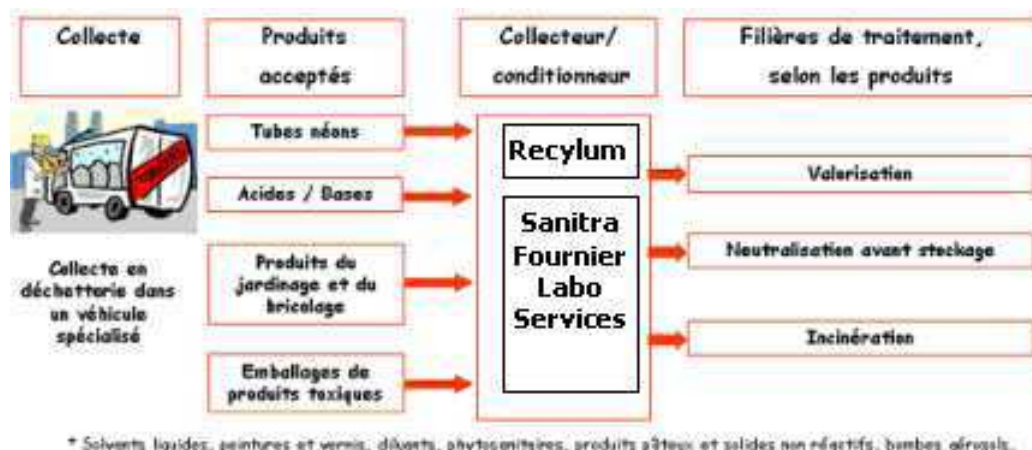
Collecte

Produits acceptés

Collecteur/ conditionneur

Filières de traitement, selon les produits

Tubes néons

Acides / Bases

Produits du jardinage et du bricolage

Emballages de produits toxiques

Recylum

Sanitra Fournier Labo Services

Valorisation

Neutralisation avant stockage

Incinération

Collecte en déchetterie dans un véhicule spécialisé

* Solvants liquides, peintures et vernis, diluants, phytosanitaires, produits pâteux et solides non réactifs, bombes aérosols.